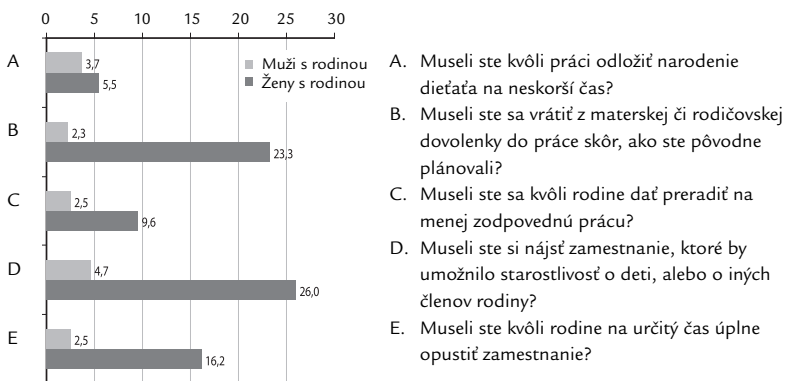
0 5 10 15 20 25 30

Muži s rodinou
Ženy s rodinou

A 3,7 5,5
B 2,3 23,3
C 2,5 9,6
D 4,7 26,0
E 2,5 16,2

A. Museli ste kvôli práci odložiť narodenie dieťaťa na neskorší čas?

B. Museli ste sa vrátiť z materskej či rodičovskej dovolenky do práce skôr, ako ste pôvodne plánovali?

C. Museli ste sa kvôli rodine dať preradiť na menej zodpovednú prácu?

D. Museli ste si nájsť zamestnanie, ktoré by umožnilo starostlivosť o deti, alebo o iných členov rodiny?

E. Museli ste kvôli rodine na určitý čas úplne opustiť zamestnanie?